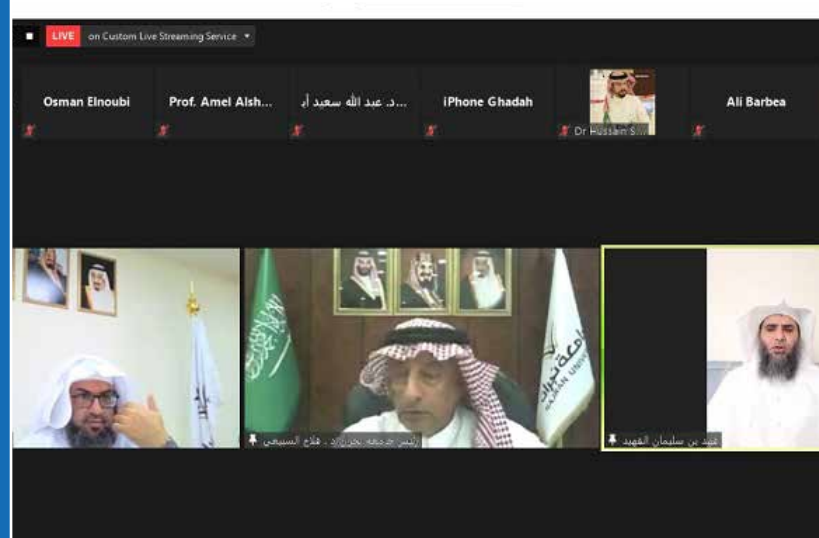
LIVE on Custom Live Streaming Service

Osman Elnoubi

Prof. Amel Alsh...

د. عبد الله سعيد أ...

iPhone Ghadah

Dr Hussain S...

Ali Barbea

رئيس جامعة نجران أ.د . فلاح السبيعي

عبد بن سليمان الفهيد

جامعة نجران
NAJRAN UNIVERSITY